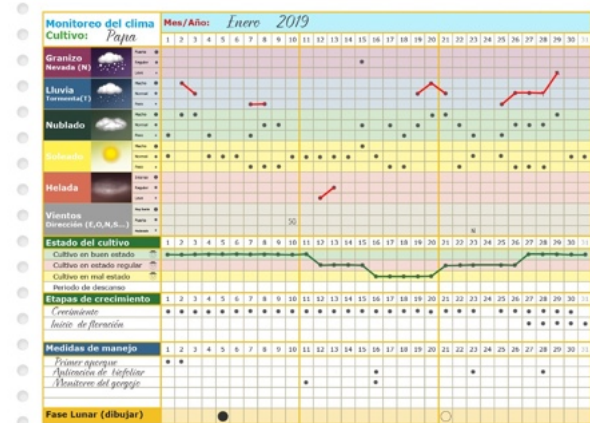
Monitoreo del clima
Cultivo: Papa
Mes/Año: Enero 2019

| | 1 | 2 | 3 | 4 | 5 | 6 | 7 | 8 | 9 | 10 | 11 | 12 | 13 | 14 | 15 | 16 | 17 | 18 | 19 | 20 | 21 | 22 | 23 | 24 | 25 | 26 | 27 | 28 | 29 | 30 | 31 |
|---|---|---|---|---|---|---|---|---|---|---|---|---|---|---|---|---|---|---|---|---|---|---|---|---|---|---|---|---|---|---|---|
| Granizo Nevada (N) | | | | | | | | | | | | | | | | | | | | | | | | | | | | | | | |
| Lluvia Tormenta(T) | | | | | | | | | | | | | | | | | | | | | | | | | | | | | | | |
| Nublado | | | | | | | | | | | | | | | | | | | | | | | | | | | | | | | |
| Soleado | | | | | | | | | | | | | | | | | | | | | | | | | | | | | | | |
| Helada | | | | | | | | | | | | | | | | | | | | | | | | | | | | | | | |
| Vientos Dirección (E,O,N,S...) | | | | | | | | | | | | | | | | | | | | | | | | | | | | | | | |

Estado del cultivo 1 2 3 4 5 6 7 8 9 10 11 12 13 14 15 16 17 18 19 20 21 22 23 24 25 26 27 28 29 30 31
Cultivo en buen estado
Cultivo en estado regular
Cultivo en mal estado
Periodo de descanso

Etapas de crecimiento 1 2 3 4 5 6 7 8 9 10 11 12 13 14 15 16 17 18 19 20 21 22 23 24 25 26 27 28 29 30 31
Crecimiento
Inicio de floración

Medidas de manejo 1 2 3 4 5 6 7 8 9 10 11 12 13 14 15 16 17 18 19 20 21 22 23 24 25 26 27 28 29 30 31
Primer aporque
Aplicación de biofoliar
Monitoreo del gorgojo

Fase Lunar (dibujar)